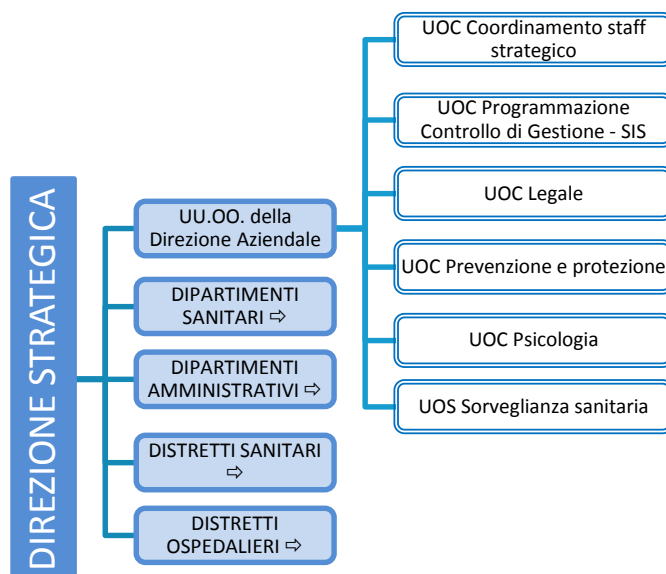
DIREZIONE STRATEGICA

UU.OO. della Direzione Aziendale

DIPARTIMENTI SANITARI ⇨

DIPARTIMENTI AMMINISTRATIVI ⇨

DISTRETTI SANITARI ⇨

DISTRETTI OSPEDALIERI ⇨

UOC Coordinamento staff strategico

UOC Programmazione Controllo di Gestione - SIS

UOC Legale

UOC Prevenzione e protezione

UOC Psicologia

UOS Sorveglianza sanitaria